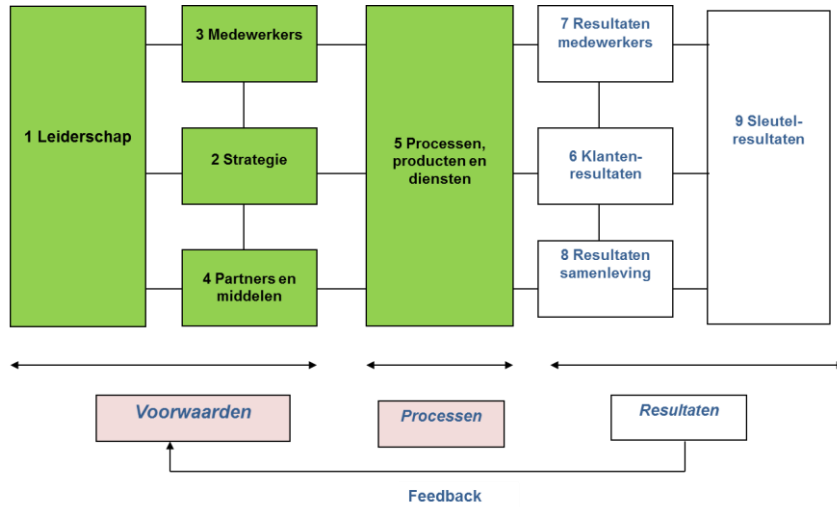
1 Leiderschap

3 Medewerkers

2 Strategie

4 Partners en middelen

5 Processen, producten en diensten

7 Resultaten medewerkers

6 Klanten-resultaten

8 Resultaten samenleving

9 Sleutel-resultaten

Voorwaarden

Processen

Resultaten

Feedback